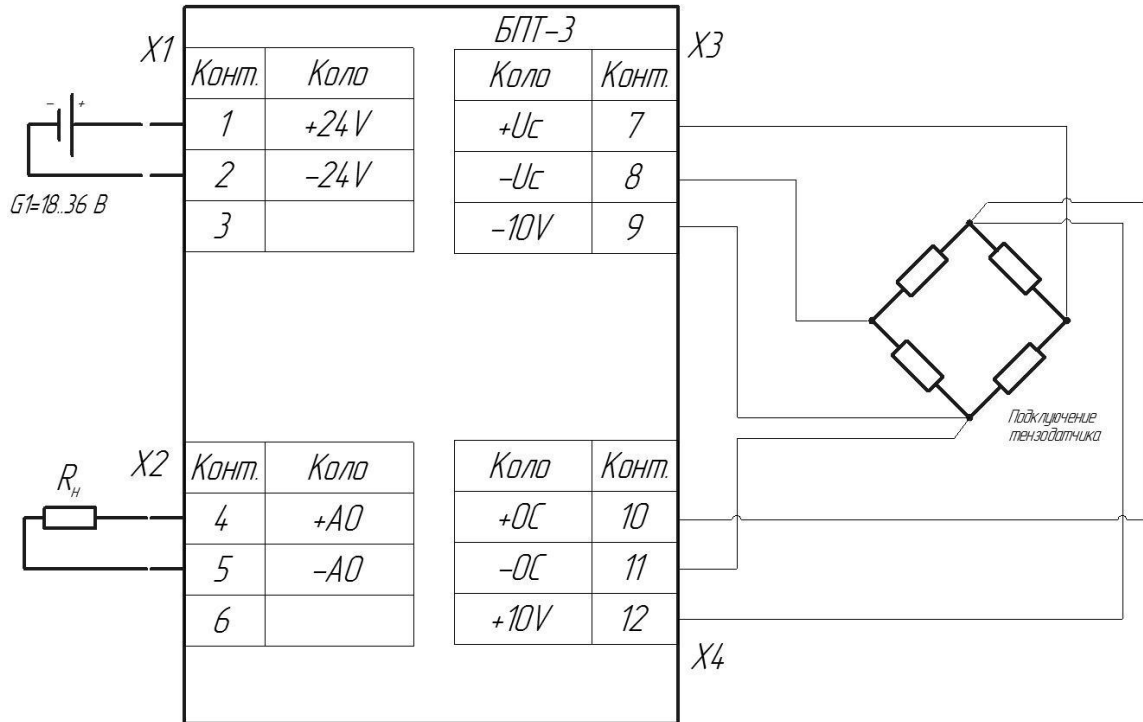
БПТ-3

X1

| Конт. | Коло |
|---|---|
| 1 | +24V |
| 2 | −24V |
| 3 | |

X3

| Коло | Конт. |
|---|---|
| +Uc | 7 |
| −Uc | 8 |
| −10V | 9 |

$G1=18..36$ В

X2

| Конт. | Коло |
|---|---|
| 4 | +AO |
| 5 | −AO |
| 6 | |

| Коло | Конт. |
|---|---|
| +OC | 10 |
| −OC | 11 |
| +10V | 12 |

X4

$R_н$

Подключение тензодатчика